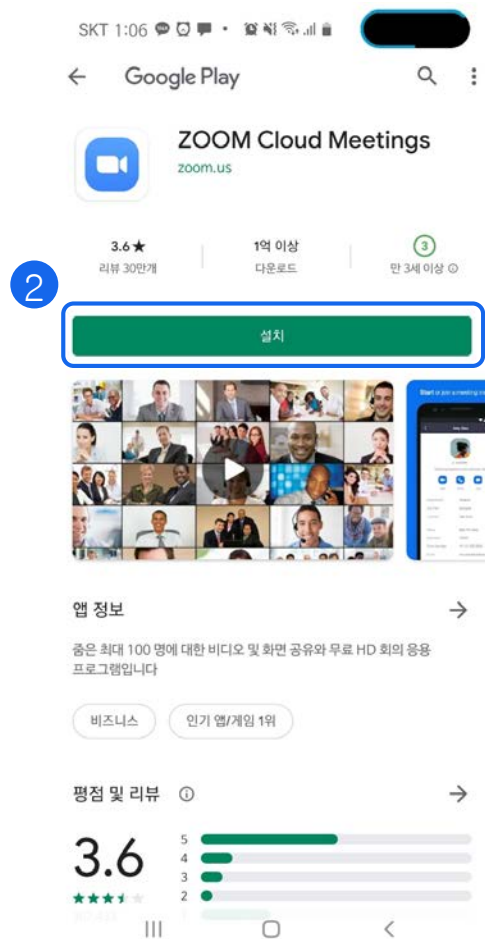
SKT 1:06

Google Play

ZOOM Cloud Meetings
zoom.us

3.6★
리뷰 30만개

1억 이상
다운로드

3
만 3세 이상 ⓘ

2

설치

Start

앱 정보

줌은 최대 100 명에 대한 비디오 및 화면 공유와 무료 HD 회의 응용 프로그램입니다

비즈니스

인기 앱/게임 1위

평점 및 리뷰 ⓘ

3.6

5
4
3
2
1